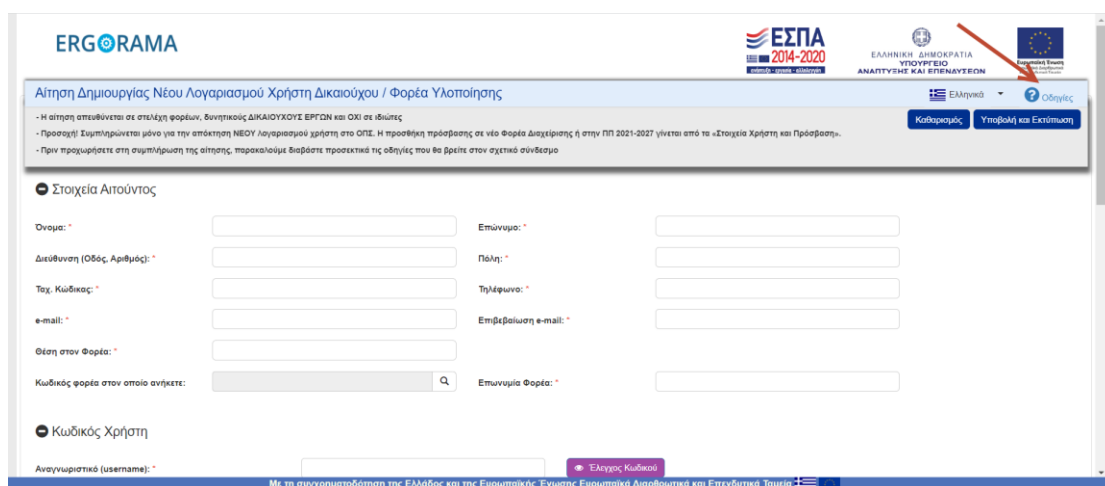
ERGORAMA

ΕΣΠΑ 2014-2020
ανάπτυξη - εργασία - αλληλεγγύη

ΕΛΛΗΝΙΚΗ ΔΗΜΟΚΡΑΤΙΑ
ΥΠΟΥΡΓΕΙΟ
ΑΝΑΠΤΥΞΗΣ ΚΑΙ ΕΠΕΝΔΥΣΕΩΝ

Ευρωπαϊκή Ένωση

Αίτηση Δημιουργίας Νέου Λογαριασμού Χρήστη Δικαιούχου / Φορέα Υλοποίησης

Ελληνικά

Οδηγίες

- Η αίτηση απευθύνεται σε στελέχη φορέων, δυνητικούς ΔΙΚΑΙΟΥΧΟΥΣ ΕΡΓΩΝ και ΟΧΙ σε ιδιώτες

- Προσοχή! Συμπληρώνεται μόνο για την απόκτηση ΝΕΟΥ λογαριασμού χρήστη στο ΟΠΣ. Η προσθήκη πρόσβασης σε νέο Φορέα Διαχείρισης ή στην ΠΠ 2021-2027 γίνεται από τα «Στοιχεία Χρήστη και Πρόσβαση».

- Πριν προχωρήσετε στη συμπλήρωση της αίτησης, παρακαλούμε διαβάστε προσεκτικά τις οδηγίες που θα βρείτε στον σχετικό σύνδεσμο

Καθαρισμός

Υποβολή και Εκτύπωση

Στοιχεία Αιτούντος

Όνομα: *

Επώνυμο: *

Διεύθυνση (Οδός, Αριθμός): *

Πόλη: *

Ταχ. Κώδικας: *

Τηλέφωνο: *

e-mail: *

Επιβεβαίωση e-mail: *

Θέση στον Φορέα: *

Κωδικός φορέα στον οποίο ανήκετε:

Επωνυμία Φορέα: *

Κωδικός Χρήστη

Αναγνωριστικό (username): *

Έλεγχος Κωδικού

Με τη συγχρηματοδότηση της Ελλάδας και της Ευρωπαϊκής Ένωσης Ευρωπαϊκά Διαρθρωτικά και Επενδυτικά Ταμεία